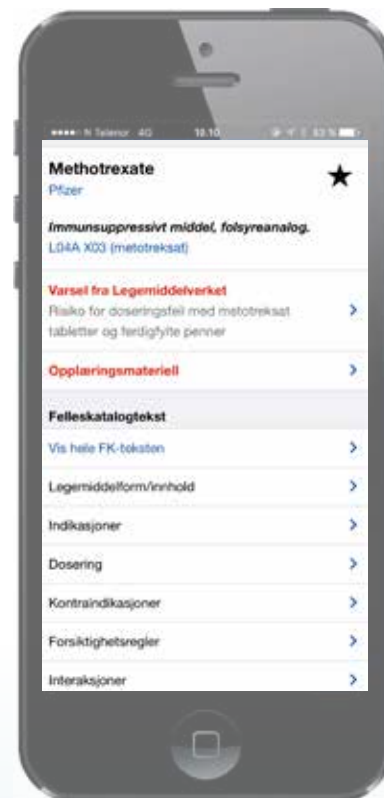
●●●●○ N Telenor 4G 10.10 83 %

Methotrexate
Pfizer

Immunsuppressivt middel, folsyreanalog.
L04A X03 (metotreksat)

Varsel fra Legemiddelverket
Risiko for doseringsfeil med metotreksat tabletter og ferdigfylte penner

Opplæringsmateriell

Felleskatalogtekst

Vis hele FK-teksten

Legemiddelform/innhold

Indikasjoner

Dosering

Kontraindikasjoner

Forsiktighetsregler

Interaksjoner